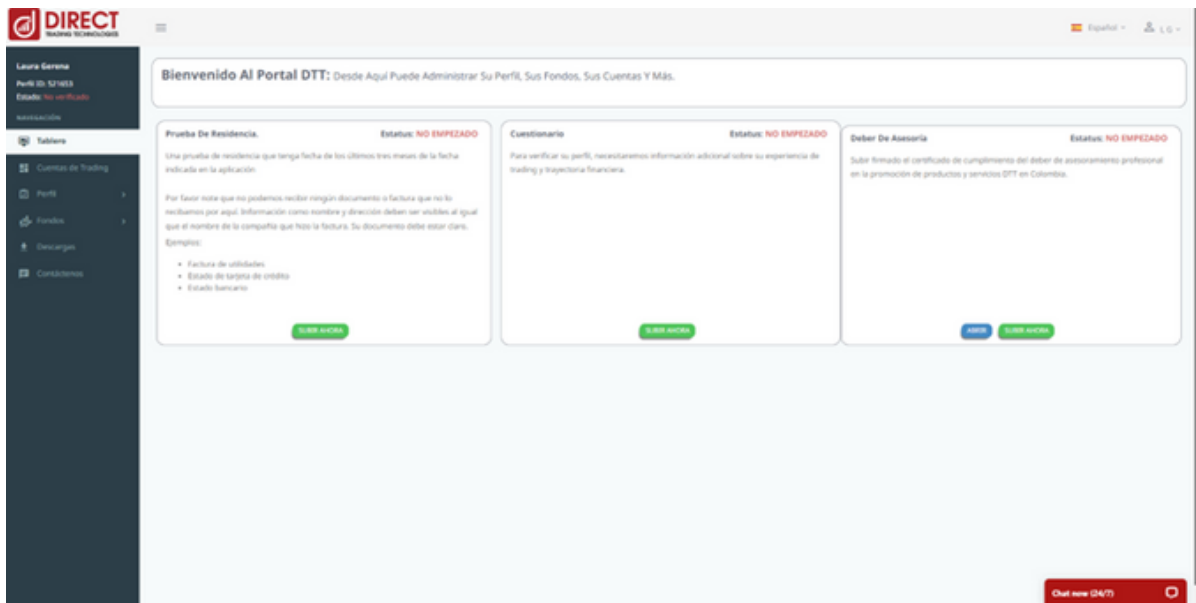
DIRECT
TRADING TECHNOLOGIES

Español
LG

Laura Gerena
Perfil ID: 521653
Estado: No verificado

NAVEGACIÓN
Tablero
Cuentas de Trading
Perfil
Fondos
Descargas
Contáctenos

Bienvenido Al Portal DTT: Desde Aquí Puede Administrar Su Perfil, Sus Fondos, Sus Cuentas Y Más.

Prueba De Residencia.
Estatus: NO EMPEZADO

Una prueba de residencia que tenga fecha de los últimos tres meses de la fecha indicada en la aplicación

Por favor note que no podemos recibir ningún documento o factura que no lo recibamos por aquí. Información como nombre y dirección deben ser visibles al igual que el nombre de la compañía que hizo la factura. Su documento debe estar claro.

Ejemplos:

- Factura de utilidades
- Estado de tarjeta de crédito
- Estado bancario

SUBIR AHORA

Cuestionario
Estatus: NO EMPEZADO

Para verificar su perfil, necesitaremos información adicional sobre su experiencia de trading y trayectoria financiera.

SUBIR AHORA

Deber De Asesoría
Estatus: NO EMPEZADO

Subir firmado el certificado de cumplimiento del deber de asesoramiento profesional en la promoción de productos y servicios DTT en Colombia.

ABRIR
SUBIR AHORA

Chat now (24/7)